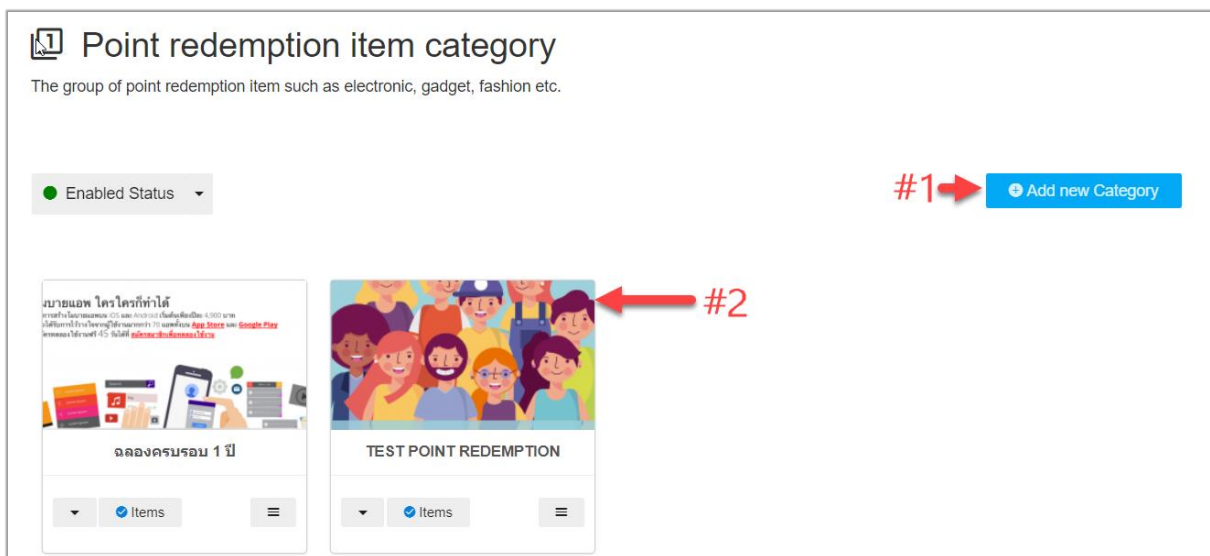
Point redemption item category

The group of point redemption item such as electronic, gadget, fashion etc.

Enabled Status

#1

Add new Category

#2

ขายแอพ ใครใครก็ทำได้

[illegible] App Store และ Google Play

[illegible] 45 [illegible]

ฉลองครบรอบ 1 ปี

Items

TEST POINT REDEMPTION

Items